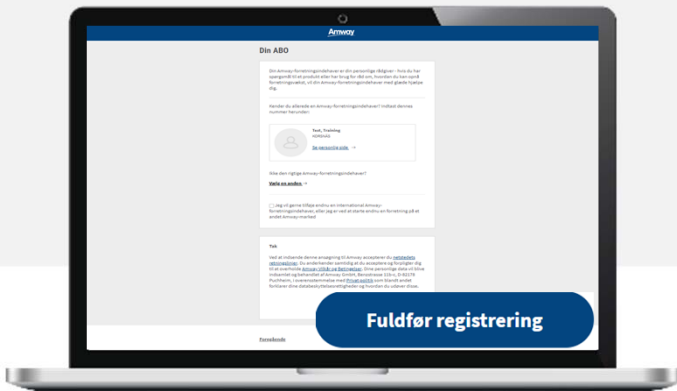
Amway

Din ABO

Din Amway-forretningsindehaver er din personlige rådgiver - hvis du har spørgsmål til et produkt eller har brug for råd om, hvordan du kan opnå forretningssucces, vil din Amway-forretningsindehaver med glæde hjælpe dig.

Kender du allerede en Amway-forretningsindehaver? Indtast dennes nummer herunder.

Test, Training
KØBENHAVN

Se personlig side →

Ikke den rigtige Amway-forretningsindehaver?

Vælg en anden →

Jeg vil gerne tilføje endnu en international Amway-forretningsindehaver, eller jeg er ved at starte endnu en forretning på et andet Amway-marked

Tak

Ved at indsende denne ansøgning til Amway accepterer du netstedets retningslinjer. Du anerkender samtidig at du accepterer og forpligter dig til at overholde Amway-vilkår og Betingelser. Dine personlige data vil blive indsamlet og behandlet af Amway GmbH, Benzstrasse 11a-c, D-82178 Puchheim, i overensstemmelse med Privatpolitik som blandt andet forklarer dine databeskyttelsesrettigheder og hvordan du udøver disse.

Fuldfør registrering

Forrebende